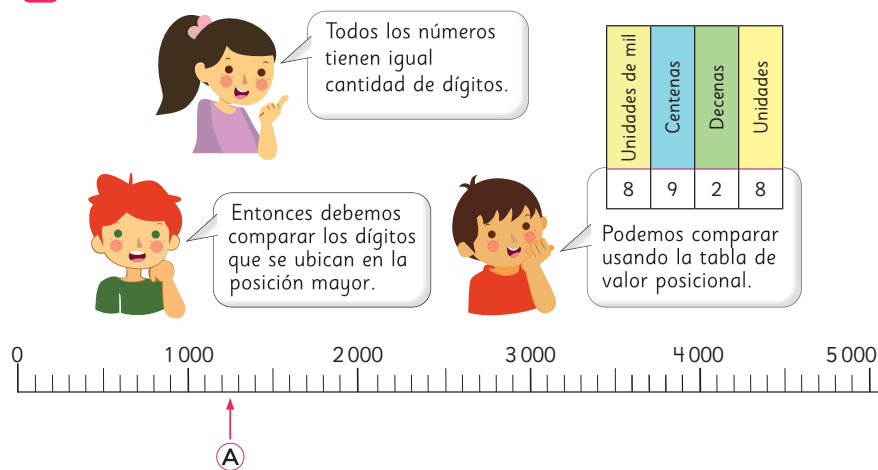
Todos los números tienen igual cantidad de dígitos.

| Unidades de mil | Centenas | Decenas | Unidades |
|---|---|---|---|
| 8 | 9 | 2 | 8 |

Entonces debemos comparar los dígitos que se ubican en la posición mayor.

Podemos comparar usando la tabla de valor posicional.

0 1 000 2 000 3 000 4 000 5 000

A